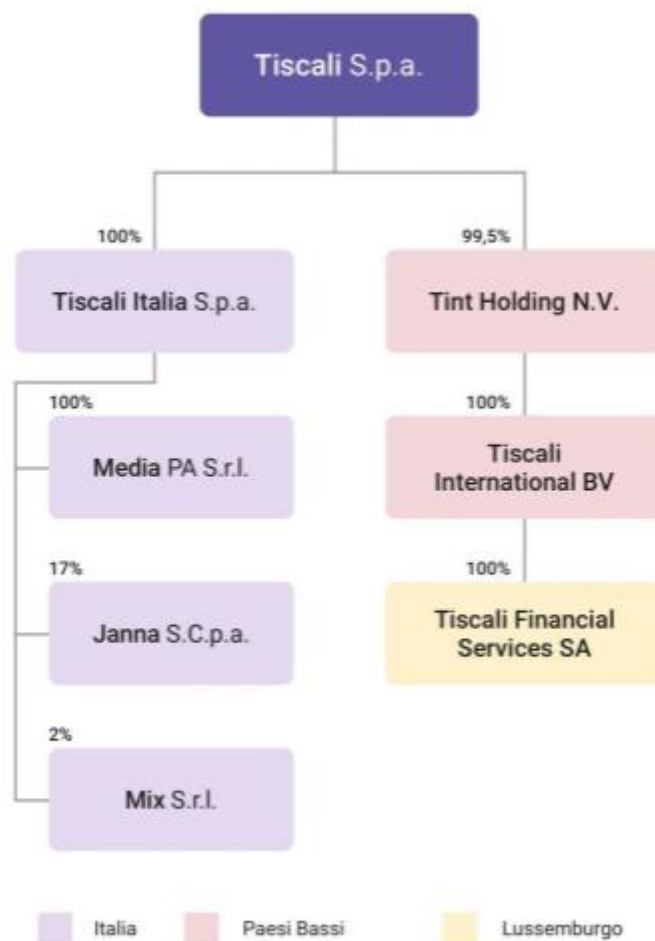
Tiscali S.p.a.

100%

Tiscali Italia S.p.a.

99,5%

Tint Holding N.V.

100%

Media PA S.r.l.

100%

Tiscali International BV

17%

Janna S.C.p.a.

100%

Tiscali Financial Services SA

2%

Mix S.r.l.

Italia

Paesi Bassi

Lussemburgo